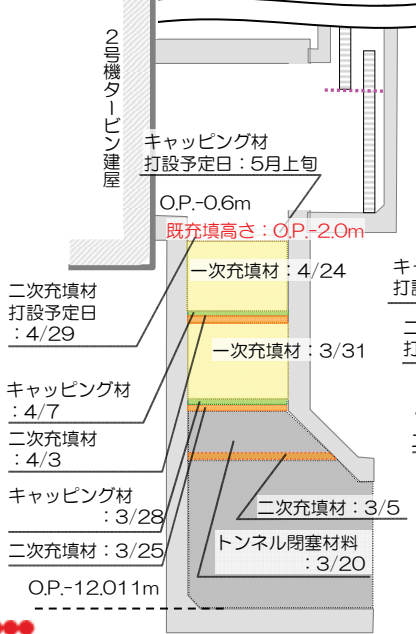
2号機タービン建屋

キャッピング材
打設予定日：5月上旬

O.P.-0.6m

既充填高さ：O.P.-2.0m

一次充填材：4/24

二次充填材
打設予定日
：4/29

一次充填材：3/31

キャッピング材
：4/7

二次充填材
：4/3

キャッピング材
：3/28

二次充填材：3/5

トンネル閉塞材料
：3/20

二次充填材：3/25

O.P.-12.011m

キ
打

二
打